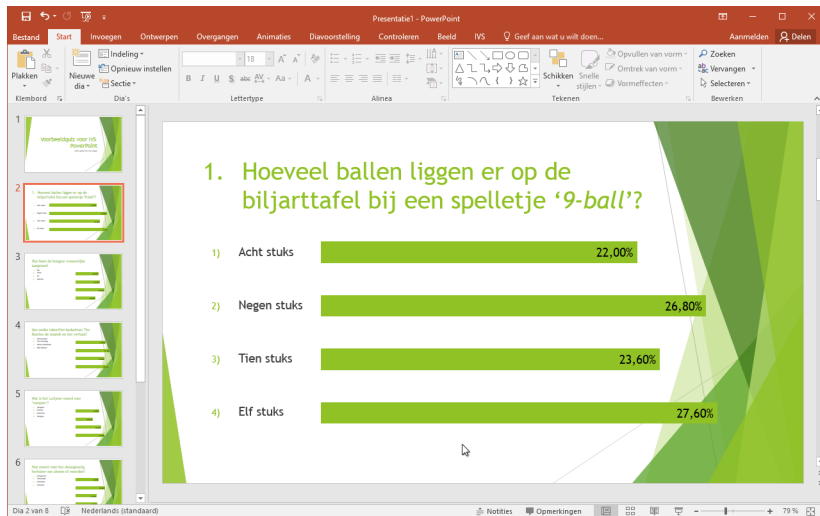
Presentatie1 - PowerPoint

Bestand | Start | Invoegen | Ontwerpen | Overgangen | Animaties | Diavoorstelling | Controleren | Beeld | IVS | Geef aan wat u wilt doen... | Aanmelden | Delen

Plakken | Nieuwe dia | Indeling | Opnieuw instellen | Sectie | Klembord | Dia's | 18 | Lettertype | Alinea | Schikken | Snelle stijlen | Opvullen van vorm | Omtrek van vorm | Vormeffecten | Tekenen | Zoeken | Vervangen | Selecteren | Bewerken

1 Voorbeeldquiz voor IVS PowerPoint
2
3
4
5
6

1. Hoeveel ballen liggen er op de biljarttafel bij een spelletje ‘*9-ball*’?

1) Acht stuks 22,00%

2) Negen stuks 26,80%

3) Tien stuks 23,60%

4) Elf stuks 27,60%

Dia 2 van 8 | Nederlands (standaard) | Notities | Opmerkingen | 79 %